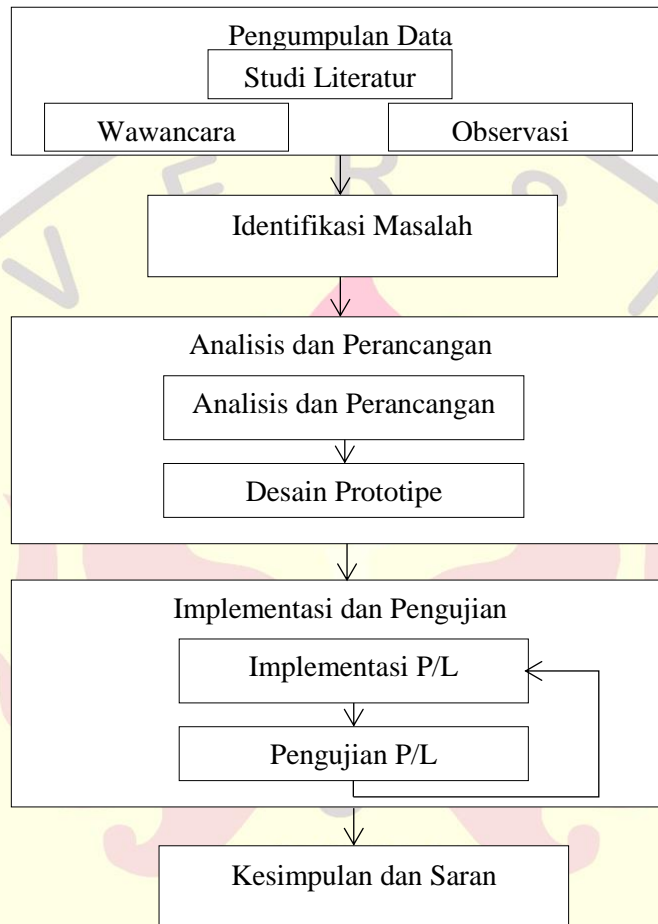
Pengumpulan Data

Studi Literatur

Wawancara

Observasi

Identifikasi Masalah

Analisis dan Perancangan

Analisis dan Perancangan

Desain Prototipe

Implementasi dan Pengujian

Implementasi P/L

Pengujian P/L

Kesimpulan dan Saran